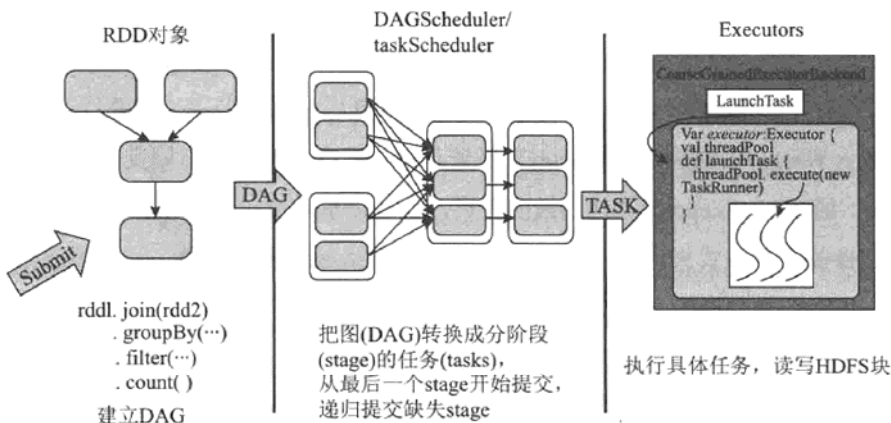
RDD对象

DAGScheduler/
taskScheduler

Executors

CoarseGrainedExecutorBackend

LaunchTask

Var *executor*:Executor {
val threadPool
def launchTask {
threadPool. execute(new TaskRunner)
}
}

DAG

TASK

Submit

rddl. join(rdd2)
. groupBy(···)
. filter(···)
. count( )

建立DAG

把图(DAG)转换成分阶段(stage)的任务(tasks)，
从最后一个stage开始提交，
递归提交缺失stage

执行具体任务，读写HDFS块